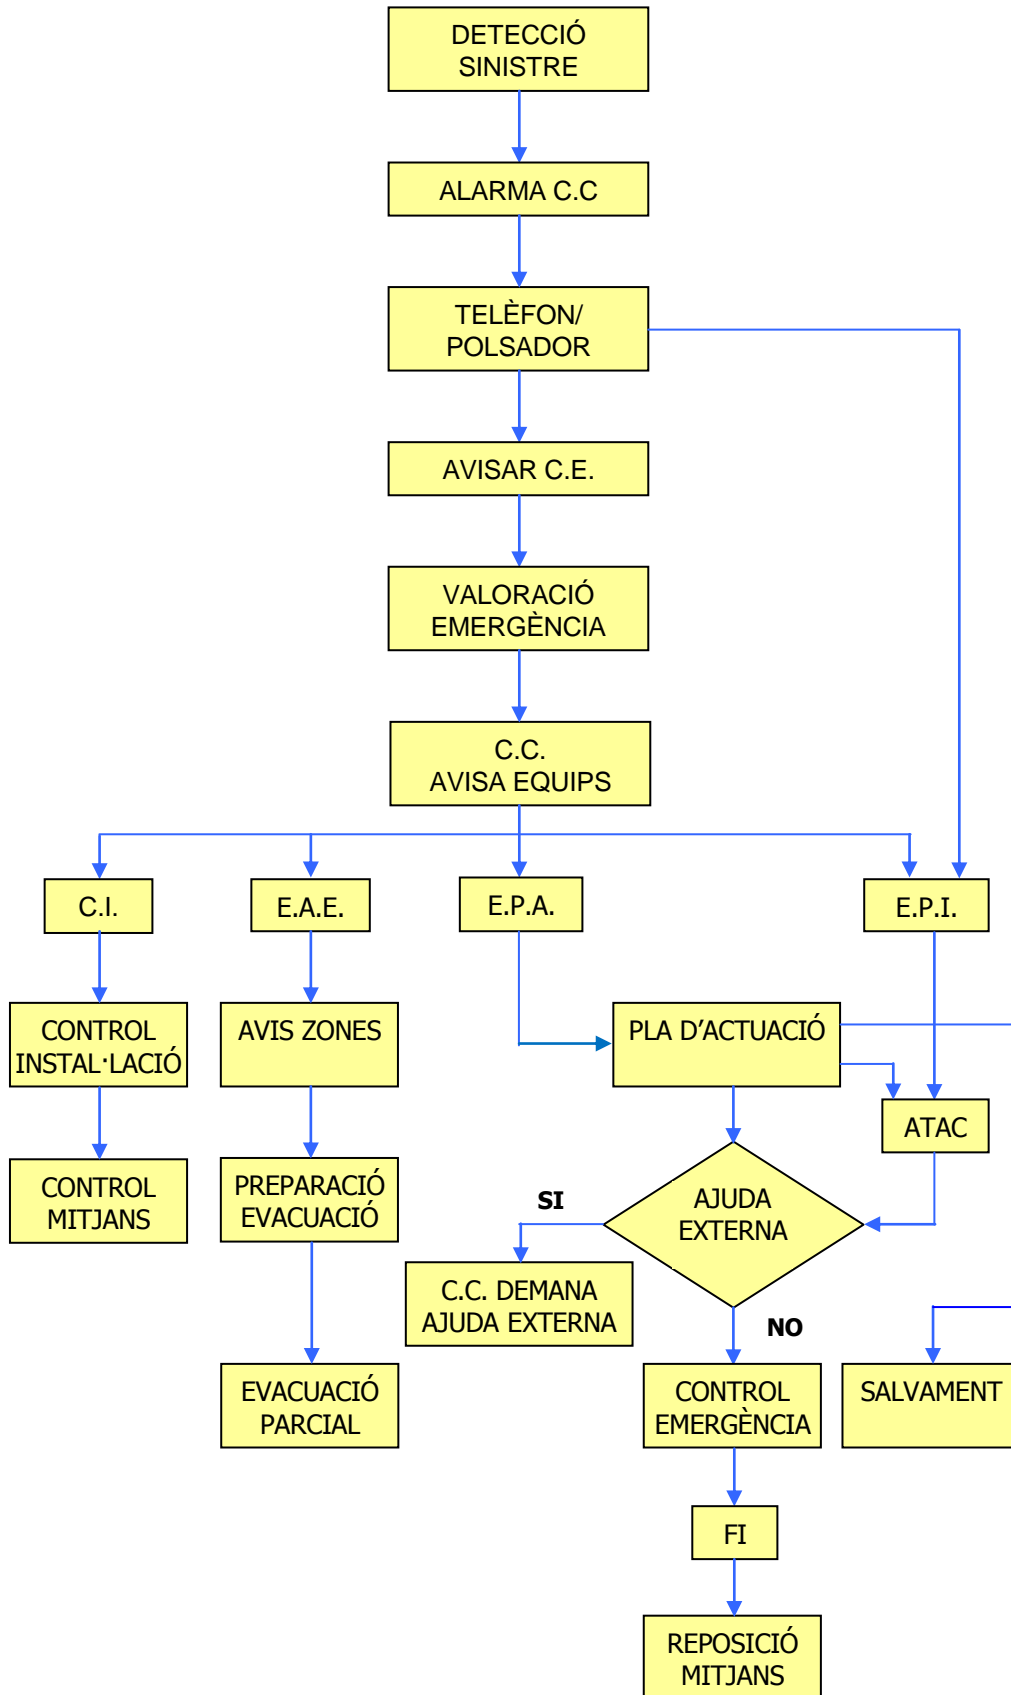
DETECCIÓ SINISTRE

ALARMA C.C

TELÈFON/ POLSADOR

AVISAR C.E.

VALORACIÓ EMERGÈNCIA

C.C. AVISA EQUIPS

C.I.

E.A.E.

E.P.A.

E.P.I.

CONTROL INSTAL·LACIÓ

AVIS ZONES

PLA D'ACTUACIÓ

ATAC

CONTROL MITJANS

PREPARACIÓ EVACUACIÓ

SI

AJUDA EXTERNA

C.C. DEMANA AJUDA EXTERNA

NO

EVACUACIÓ PARCIAL

CONTROL EMERGÈNCIA

SALVAMENT

FI

REPOSICIÓ MITJANS